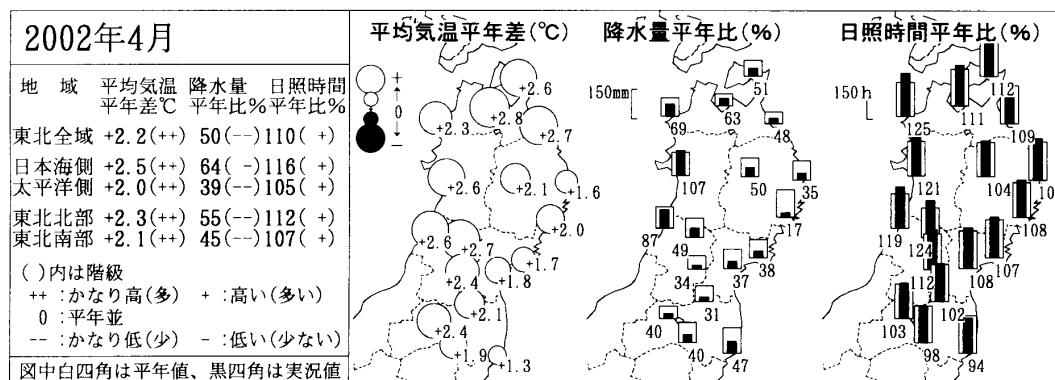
2002年4月

| 地　域 | 平均気温平年差℃ | 降水量平年比% | 日照時間平年比% |
|---|---|---|---|
| 東北全域 | +2.2(++) | 50(--) | 110( + ) |
| 日本海側 | +2.5(++) | 64( -) | 116( + ) |
| 太平洋側 | +2.0(++) | 39(--) | 105( + ) |
| 東北北部 | +2.3(++) | 55(--) | 112( + ) |
| 東北南部 | +2.1(++) | 45(--) | 107( + ) |

( )内は階級
++ :かなり高(多)　+ :高い(多い)
0 :平年並
-- :かなり低(少)　- :低い(少ない)

図中白四角は平年値、黒四角は実況値

平均気温平年差(℃)

+
0
−

+2.6 +2.3 +2.8 +2.7 +2.6 +2.1 +1.6 +2.0 +2.6 +2.7 +1.7 +2.4 +1.8 +2.1 +2.4 +1.9 +1.3

降水量平年比(%)

150mm

51 69 63 48 107 50 35 87 17 49 38 34 37 31 40 40 47

日照時間平年比(%)

150h

112 125 111 109 121 104 10 119 124 108 107 108 112 102 103 98 94